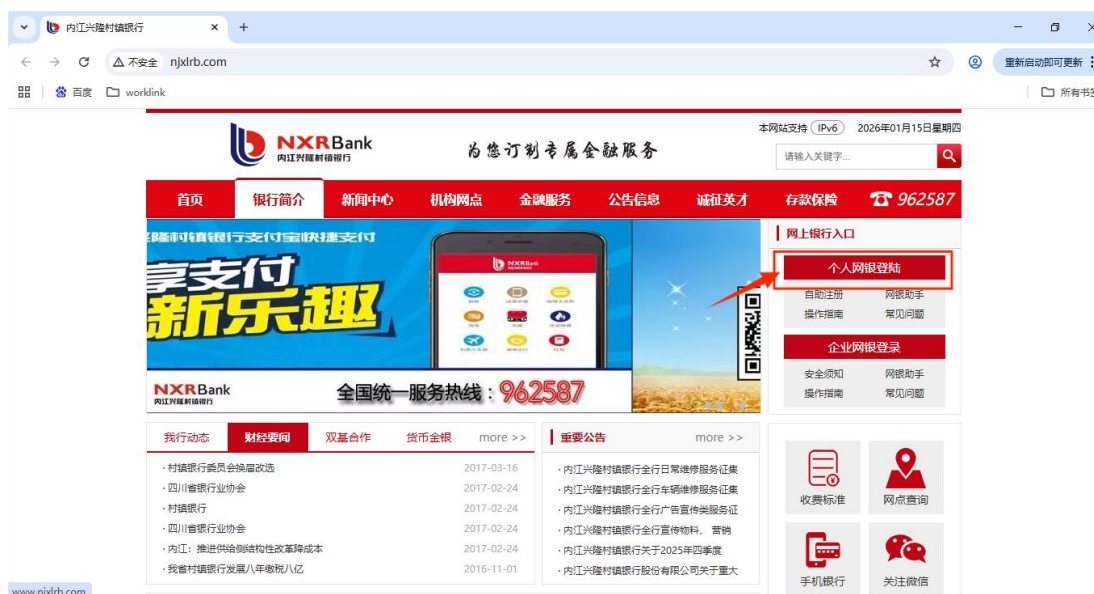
内江兴隆村镇银行 × +

不安全 njxlrb.com

重新启动即可更新

百度 worklink 所有书签

NXRBank 内江兴隆村镇银行

为您订制专属金融服务

本网站支持 IPv6 2026年01月15日星期四

请输入关键字...

首页 银行简介 新闻中心 机构网点 金融服务 公告信息 诚征英才 存款保险 962587

隆村镇银行支付宝快捷支付

享支付 新乐趣

NXRBank

NXRBank 内江兴隆村镇银行

全国统一服务热线：962587

网上银行入口

个人网银登陆

自助注册 网银助手

操作指南 常见问题

企业网银登录

安全须知 网银助手

操作指南 常见问题

我行动态 财经要闻 双基合作 货币金银 more >>

· 村镇银行委员会换届改选 2017-03-16

· 四川省银行业协会 2017-02-24

· 村镇银行 2017-02-24

· 四川省银行业协会 2017-02-24

· 内江：推进供给侧结构性改革降成本 2017-02-24

· 我省村镇银行发展八年缴税八亿 2016-11-01

重要公告 more >>

· 内江兴隆村镇银行全行日常维修服务征集

· 内江兴隆村镇银行全行车辆维修服务征集

· 内江兴隆村镇银行全行广告宣传类服务征

· 内江兴隆村镇银行全行宣传物料、营销

· 内江兴隆村镇银行关于2025年四季度

· 内江兴隆村镇银行股份有限公司关于重大

收费标准 网点查询

手机银行 关注微信

www.njxlrb.com